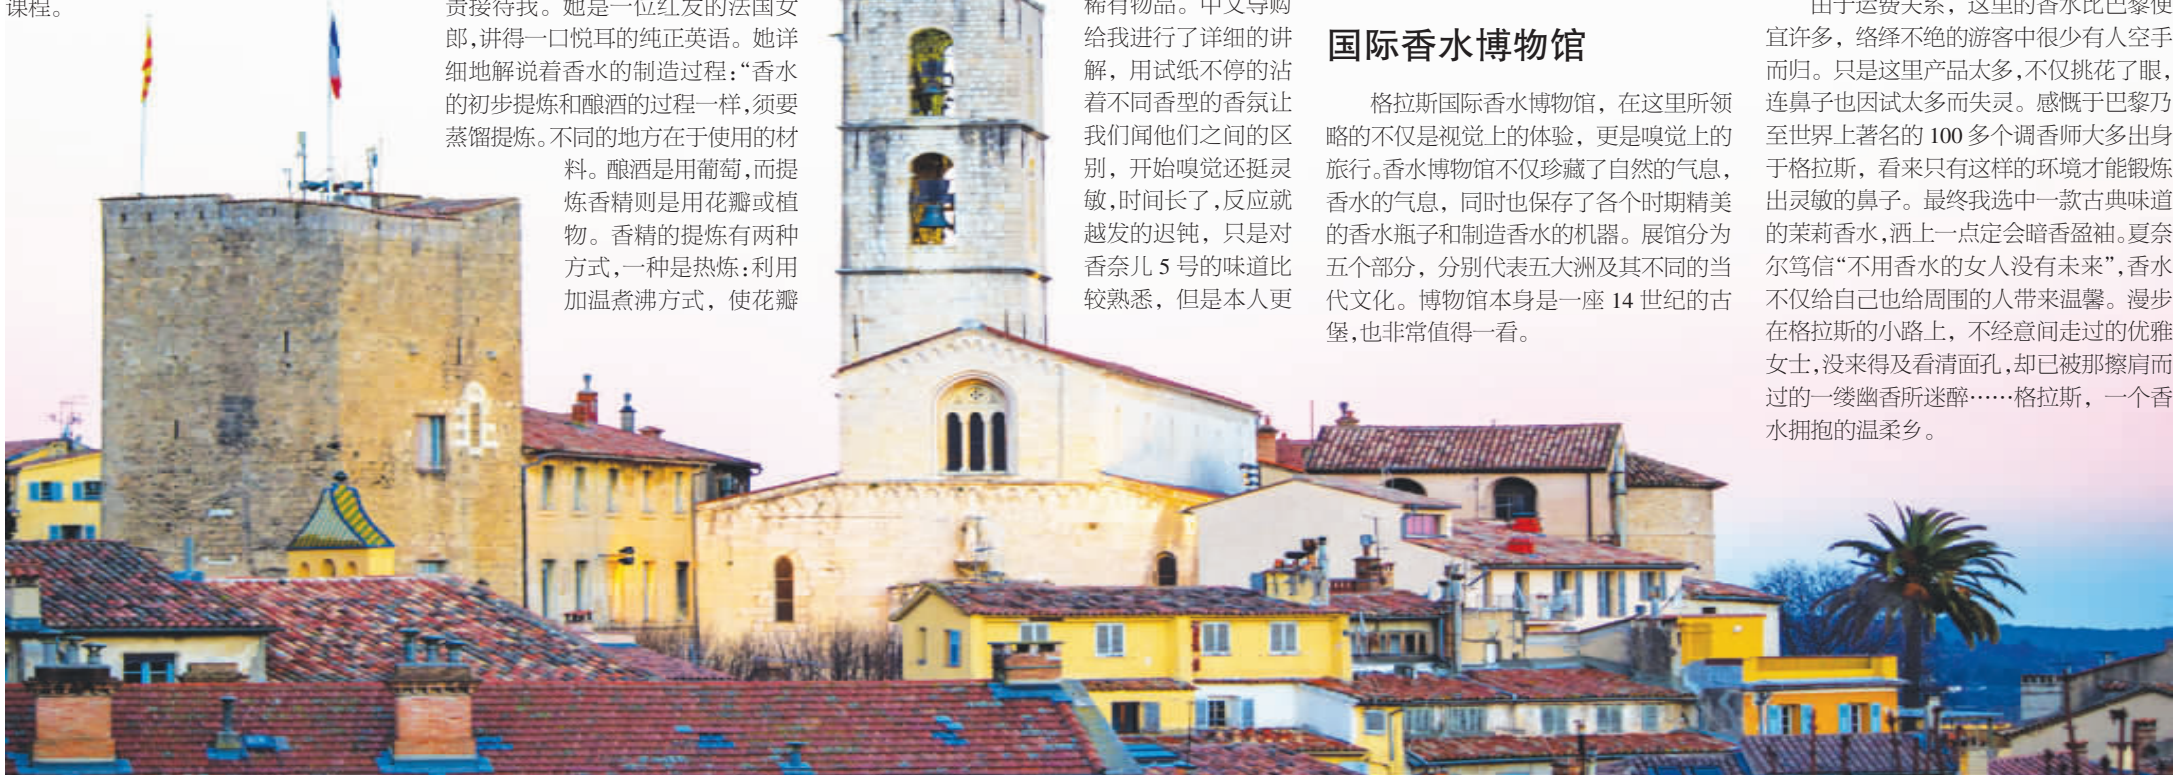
课程。

责接待我。她是一位红发的法国女郎，讲得一口悦耳的纯正英语。她详细地解说着香水的制造过程："香水的初步提炼和酿酒的过程一样，须要蒸馏提炼。不同的地方在于使用的材料。酿酒是用葡萄，而提炼香精则是用花瓣或植物。香精的提炼有两种方式，一种是热炼：利用加温煮沸方式，使花瓣

稀有物品。中文导购给我进行了详细的讲解，用试纸不停的沾着不同香型的香氛让我们闻他们之间的区别，开始嗅觉还挺灵敏，时间长了，反应就越发的迟钝，只是对香奈儿 5 号的味道比较熟悉，但是本人更

国际香水博物馆

格拉斯国际香水博物馆，在这里所领略的不仅是视觉上的体验，更是嗅觉上的旅行。香水博物馆不仅珍藏了自然的气息，香水的气息，同时也保存了各个时期精美的香水瓶子和制造香水的机器。展馆分为五个部分，分别代表五大洲及其不同的当代文化。博物馆本身是一座 14 世纪的古堡，也非常值得一看。

由于运费关系，这里的香水比巴黎便宜许多，络绎不绝的游客中很少有人空手而归。只是这里产品太多，不仅挑花了眼，连鼻子也因试太多而失灵。感慨于巴黎乃至世界上著名的 100 多个调香师大多出身于格拉斯，看来只有这样的环境才能锻炼出灵敏的鼻子。最终我选中一款古典味道的茉莉香水，洒上一点定会暗香盈袖。夏奈尔笃信"不用香水的女人没有未来"，香水不仅给自己也给周围的人带来温馨。漫步在格拉斯的小路上，不经意间走过的优雅女士，没来得及看清面孔，却已被那擦肩而过的一缕幽香所迷醉……格拉斯，一个香水拥抱的温柔乡。